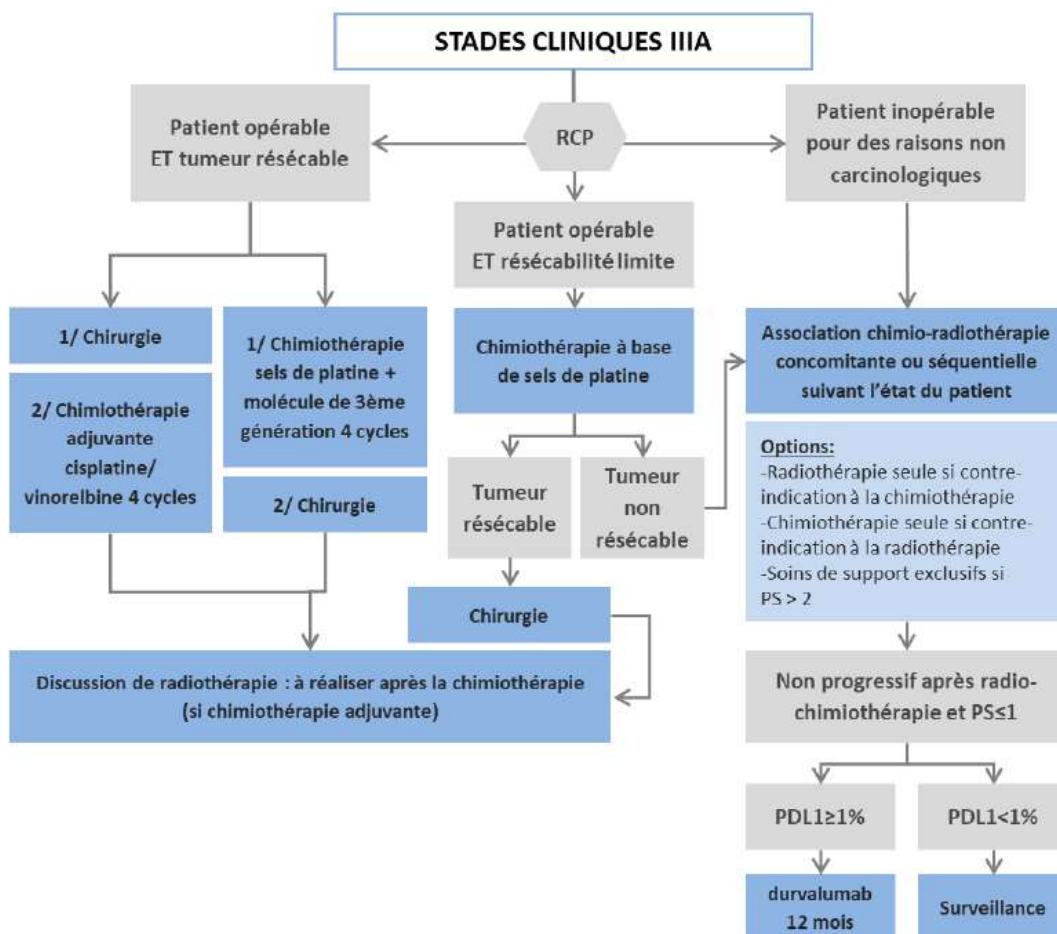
STADES CLINIQUES IIIA

RCP

Patient opérable ET tumeur résécable

Patient opérable ET résécabilité limite

Patient inopérable pour des raisons non carcinologiques

1/ Chirurgie

2/ Chimiothérapie adjuvante cisplatine/ vinorelbine 4 cycles

1/ Chimiothérapie sels de platine + molécule de 3ème génération 4 cycles

2/ Chirurgie

Chimiothérapie à base de sels de platine

Tumeur résécable

Tumeur non résécable

Chirurgie

Discussion de radiothérapie : à réaliser après la chimiothérapie (si chimiothérapie adjuvante)

Association chimio-radiothérapie concomitante ou séquentielle suivant l'état du patient

Options:
-Radiothérapie seule si contre-indication à la chimiothérapie
-Chimiothérapie seule si contre-indication à la radiothérapie
-Soins de support exclusifs si PS > 2

Non progressif après radio-chimiothérapie et PS≤1

PDL1≥1%

PDL1<1%

durvalumab 12 mois

Surveillance